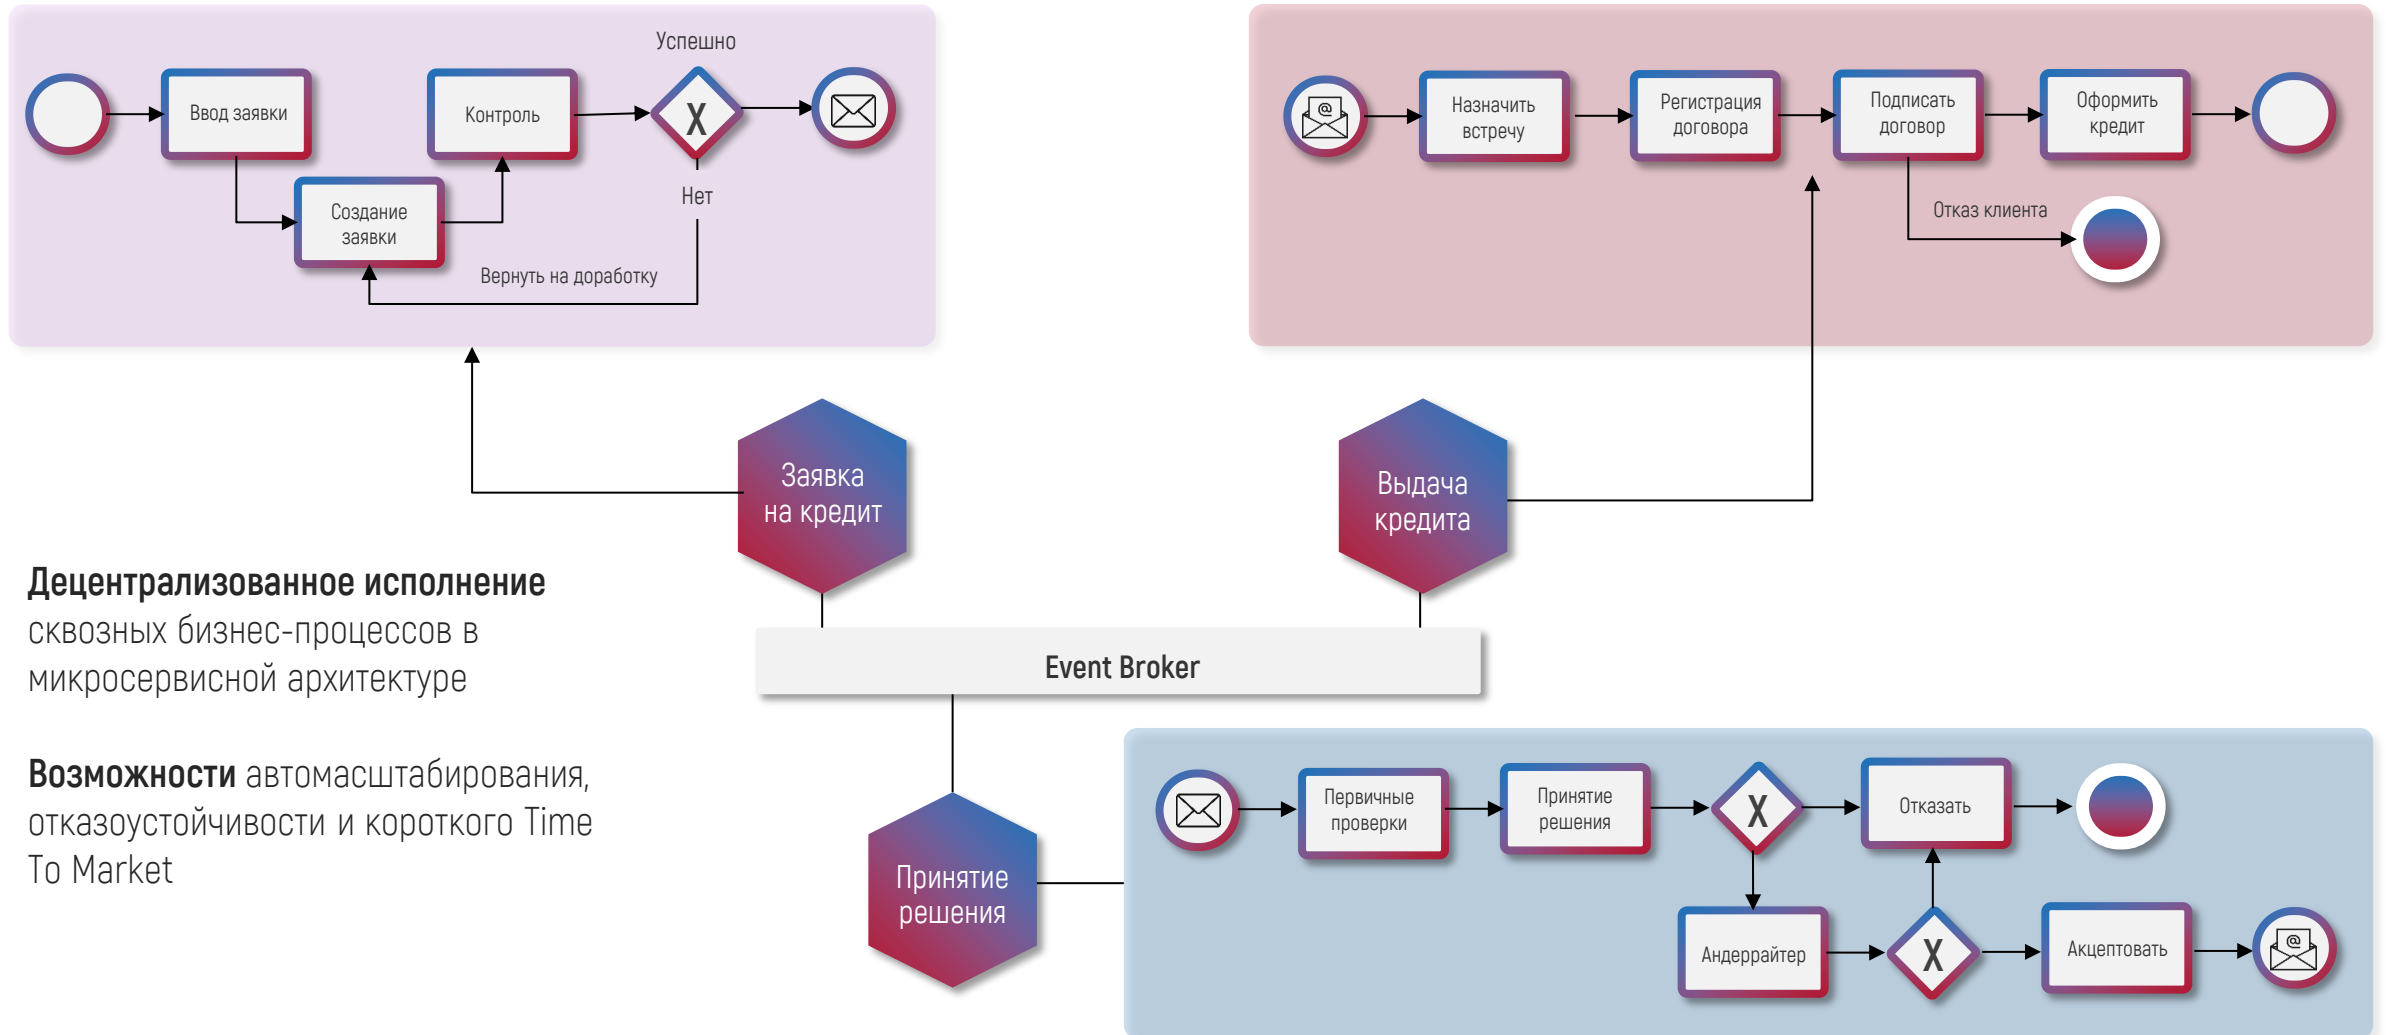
Успешно

Ввод заявки

Контроль

X

Создание заявки

Нет

Вернуть на доработку

Назначить встречу

Регистрация договора

Подписать договор

Оформить кредит

Отказ клиента

Заявка на кредит

Выдача кредита

**Децентрализованное исполнение** сквозных бизнес-процессов в микросервисной архитектуре

**Возможности** автомасштабирования, отказоустойчивости и короткого Time To Market

Event Broker

Принятие решения

Первичные проверки

Принятие решения

X

Отказать

Андеррайтер

X

Акцептовать